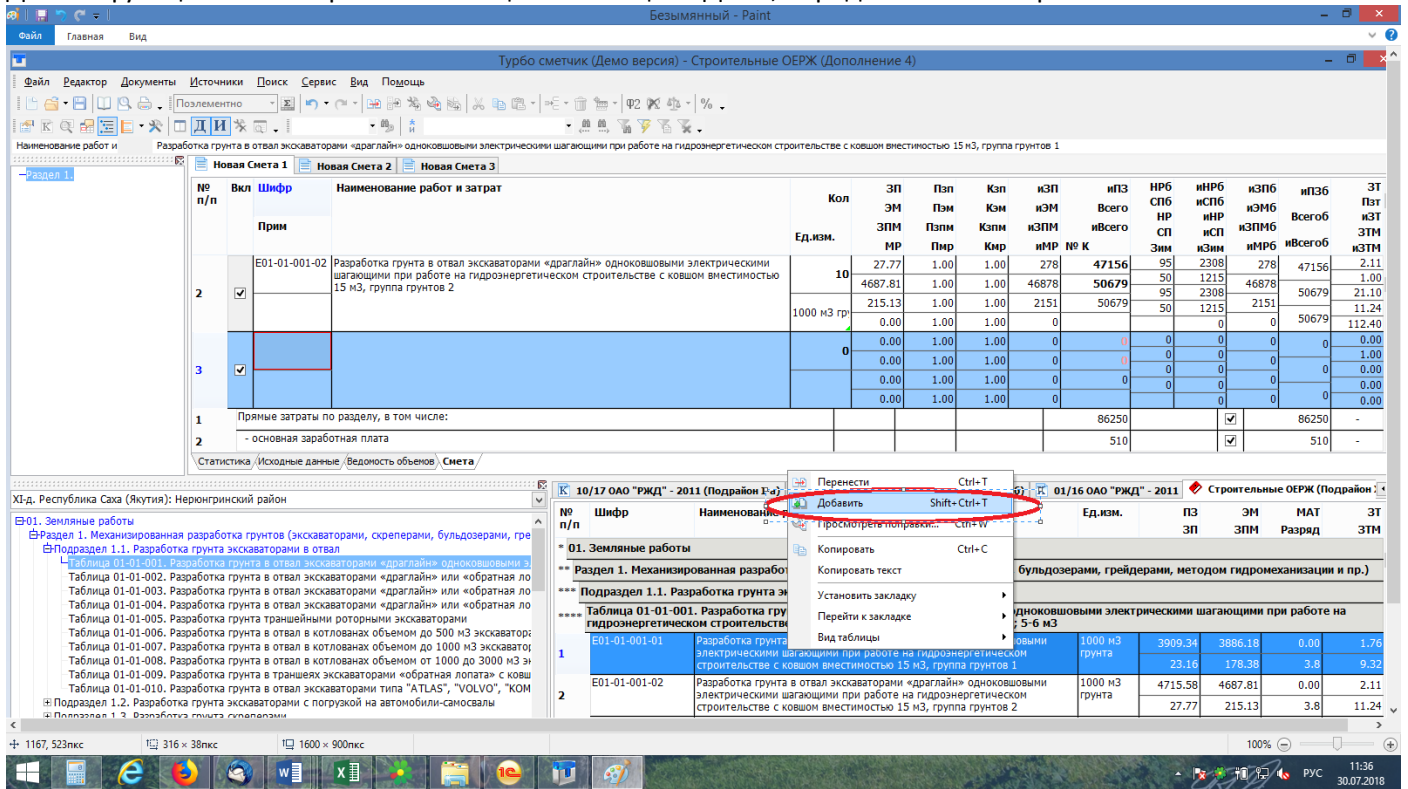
Безымянный - Paint

Файл Главная Вид

Турбо сметчик (Демо версия) - Строительные ОЕРЖ (Дополнение 4)

Файл Редактор Документы Источники Поиск Сервис Вид Помощь

Позлементно

Наименование работ и Разработка грунта в отвал экскаваторами «драглайн» одноковшовыми электрическими шагающими при работе на гидроэнергетическом строительстве с ковшом вместимостью 15 м3, группа грунтов 1

Раздел 1.

Новая Смета 1 | Новая Смета 2 | Новая Смета 3

| № п/п | Вкл | Шифр / Прим | Наименование работ и затрат | Кол / Ед.изм. | ЗП ЭМ ЗПМ МР | Пзп Пэм Пзпм Пмр | Кзп Кэм Кзпм Кмр | иЗП иЭМ иЗПМ иМР | иПЗ Всего иВсего № К | НРб СПб НР СП Зим | иНРб иСПб иНР иСП иЗим | иЗПб иЭМб иЗПМб иМРб | иПЗб Всегоб иВсегоб | ЗТ Пзт иЗТ ЗТМ иЗТМ |
|---|---|---|---|---|---|---|---|---|---|---|---|---|---|---|
| 2 | ☑ | Е01-01-001-02 | Разработка грунта в отвал экскаваторами «драглайн» одноковшовыми электрическими шагающими при работе на гидроэнергетическом строительстве с ковшом вместимостью 15 м3, группа грунтов 2 | 10 / 1000 м3 гр | 27.77 / 4687.81 / 215.13 / 0.00 | 1.00 / 1.00 / 1.00 / 1.00 | 1.00 / 1.00 / 1.00 / 1.00 | 278 / 46878 / 2151 / 0 | 47156 / 50679 / 50679 | 95 / 50 / 95 / 50 | 2308 / 1215 / 2308 / 1215 / 0 | 278 / 46878 / 2151 / 0 | 47156 / 50679 / 50679 | 2.11 / 1.00 / 21.10 / 11.24 / 112.40 |
| 3 | ☑ | | | 0 | 0.00 / 0.00 / 0.00 / 0.00 | 1.00 / 1.00 / 1.00 / 1.00 | 1.00 / 1.00 / 1.00 / 1.00 | 0 / 0 / 0 / 0 | 0 / 0 / 0 | 0 / 0 / 0 / 0 | 0 / 0 / 0 / 0 | 0 / 0 / 0 / 0 | 0 / 0 | 0.00 / 1.00 / 0.00 / 0.00 / 0.00 |
| 1 | | Прямые затраты по разделу, в том числе: | | | | | | | 86250 | | ☑ | | 86250 | - |
| 2 | | - основная заработная плата | | | | | | | 510 | | ☑ | | 510 | - |

Статистика Исходные данные Ведомость объемов Смета

XI-д. Республика Саха (Якутия): Нерюнгринский район

01. Земляные работы
Раздел 1. Механизированная разработка грунтов (экскаваторами, скреперами, бульдозерами, гре
Подраздел 1.1. Разработка грунта экскаваторами в отвал
Таблица 01-01-001. Разработка грунта в отвал экскаваторами «драглайн» одноковшовыми э
Таблица 01-01-002. Разработка грунта в отвал экскаваторами «драглайн» или «обратная ло
Таблица 01-01-003. Разработка грунта в отвал экскаваторами «драглайн» или «обратная ло
Таблица 01-01-004. Разработка грунта в отвал экскаваторами «драглайн» или «обратная ло
Таблица 01-01-005. Разработка грунта траншейными роторными экскаваторами
Таблица 01-01-006. Разработка грунта в отвал в котлованах объемом до 500 м3 экскаватора
Таблица 01-01-007. Разработка грунта в отвал в котлованах объемом до 1000 м3 экскаватор
Таблица 01-01-008. Разработка грунта в отвал в котлованах объемом от 1000 до 3000 м3 эк
Таблица 01-01-009. Разработка грунта в траншеях экскаваторами «обратная лопата» с ковш
Таблица 01-01-010. Разработка грунта в отвал экскаваторами типа "ATLAS", "VOLVO", "KOM
Подраздел 1.2. Разработка грунта экскаваторами с погрузкой на автомобили-самосвалы
Подраздел 1.3. Разработка грунта скреперами

10/17 ОАО "РЖД" - 2011 (Подрайон Ра) | 01/16 ОАО "РЖД" - 2011 | Строительные ОЕРЖ (Подрайон

Перенести Ctrl+T
Добавить Shift+Ctrl+T
Просмотреть поправки... Ctrl+W
Копировать Ctrl+C
Копировать текст
Установить закладку
Перейти к закладке
Вид таблицы

| № п/п | Шифр | Наименован | Ед.изм. | ПЗ ЗП | ЭМ ЗПМ | МАТ Разряд | ЗТ ЗТМ |
|---|---|---|---|---|---|---|---|
| * 01. Земляные работы | | | | | | | |
| ** Раздел 1. Механизированная разработ ... бульдозерами, грейдерами, методом гидромеханизации и пр.) | | | | | | | |
| *** Подраздел 1.1. Разработка грунта | | | | | | | |
| **** Таблица 01-01-001. Разработка гру ... одноковшовыми электрическими шагающими при работе на гидроэнергетическом строительстве ... ; 5-6 м3 | | | | | | | |
| 1 | Е01-01-001-01 | Разработка грунта ... овыми ... при работе на гидроэнергетическом строительстве с ковшом вместимостью 15 м3, группа грунтов 1 | 1000 м3 грунта | 3909.34 / 23.16 | 3886.18 / 178.38 | 0.00 / 3.8 | 1.76 / 9.32 |
| 2 | Е01-01-001-02 | Разработка грунта в отвал экскаваторами «драглайн» одноковшовыми электрическими шагающими при работе на гидроэнергетическом строительстве с ковшом вместимостью 15 м3, группа грунтов 2 | 1000 м3 грунта | 4715.58 / 27.77 | 4687.81 / 215.13 | 0.00 / 3.8 | 2.11 / 11.24 |

1167, 523пкс | 316 × 38пкс | 1600 × 900пкс | 100%

РУС 11:36 30.07.2018